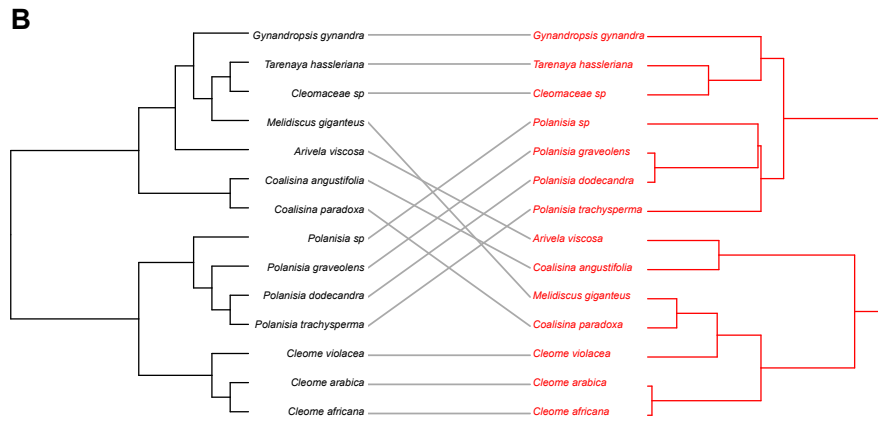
B

Gynandropsis gynandra
Tarenaya hassleriana
Cleomaceae sp
Melidiscus giganteus
Arivela viscosa
Coalisina angustifolia
Coalisina paradoxa
Polanisia sp
Polanisia graveolens
Polanisia dodecandra
Polanisia trachysperma
Cleome violacea
Cleome arabica
Cleome africana

Gynandropsis gynandra
Tarenaya hassleriana
Cleomaceae sp
Polanisia sp
Polanisia graveolens
Polanisia dodecandra
Polanisia trachysperma
Arivela viscosa
Coalisina angustifolia
Melidiscus giganteus
Coalisina paradoxa
Cleome violacea
Cleome arabica
Cleome africana